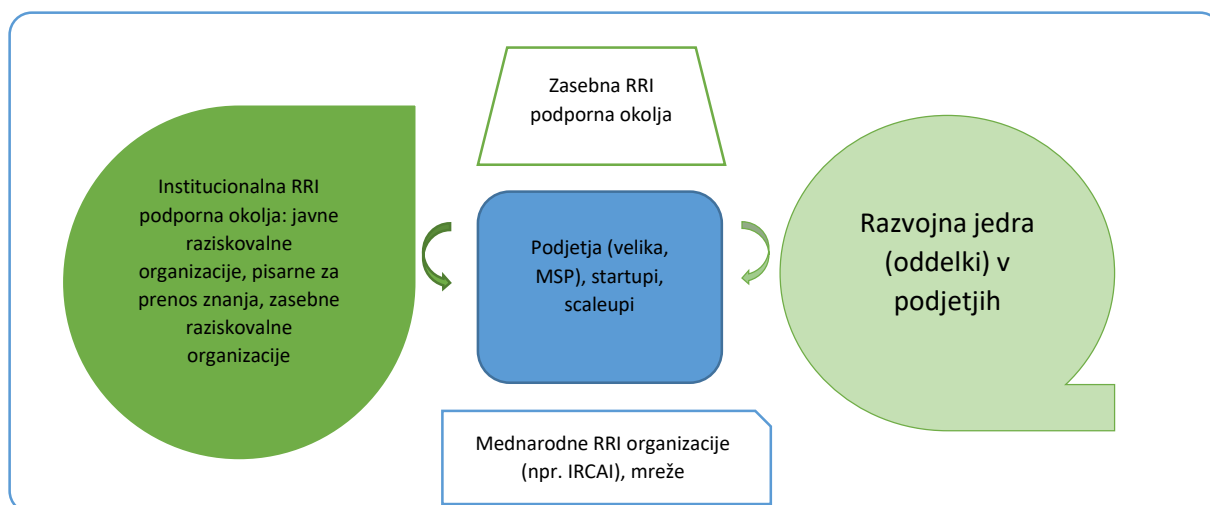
Zasebna RRI podporna okolja

Institucionalna RRI podporna okolja: javne raziskovalne organizacije, pisarne za prenos znanja, zasebne raziskovalne organizacije

Podjetja (velika, MSP), startupi, scaleupi

Razvojna jedra (oddelki) v podjetjih

Mednarodne RRI organizacije (npr. IRCAI), mreže